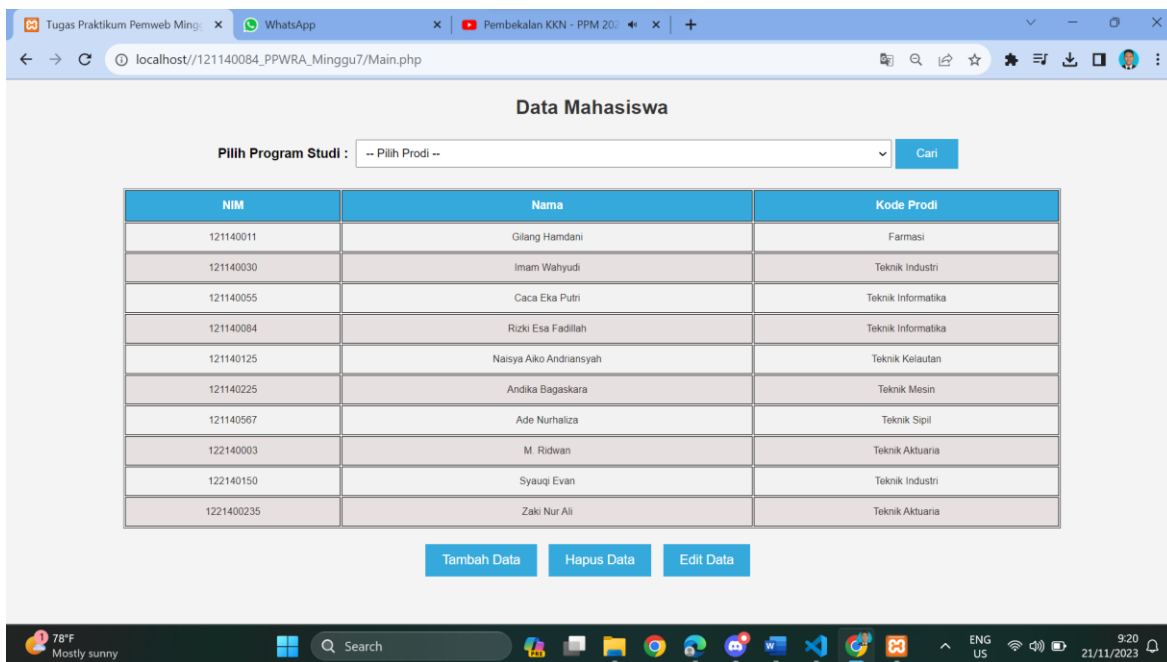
Tugas Praktikum Pemweb Mingg ×
WhatsApp ×
Pembekalan KKN - PPM 202 ×
+

localhost//121140084_PPWRA_Minggu7/Main.php

Data Mahasiswa

Pilih Program Studi : -- Pilih Prodi -- Cari

| NIM | Nama | Kode Prodi |
|---|---|---|
| 121140011 | Gilang Hamdani | Farmasi |
| 121140030 | Imam Wahyudi | Teknik Industri |
| 121140055 | Caca Eka Putri | Teknik Informatika |
| 121140084 | Rizki Esa Fadillah | Teknik Informatika |
| 121140125 | Naisya Aiko Andriansyah | Teknik Kelautan |
| 121140225 | Andika Bagaskara | Teknik Mesin |
| 121140567 | Ade Nurhaliza | Teknik Sipil |
| 122140003 | M. Ridwan | Teknik Aktuaria |
| 122140150 | Syauqi Evan | Teknik Industri |
| 1221400235 | Zaki Nur Ali | Teknik Aktuaria |

Tambah Data Hapus Data Edit Data

78°F Mostly sunny
Search
ENG US
9:20 21/11/2023